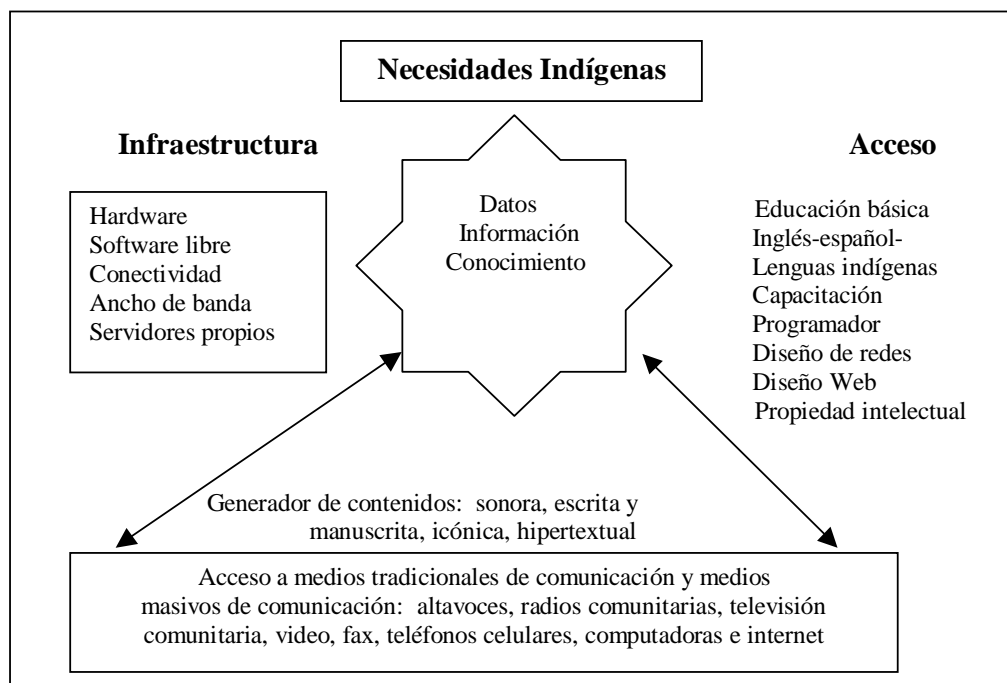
Necesidades Indígenas

Infraestructura

Acceso

Hardware
Software libre
Conectividad
Ancho de banda
Servidores propios

Datos
Información
Conocimiento

Educación básica
Inglés-español-
Lenguas indígenas
Capacitación
Programador
Diseño de redes
Diseño Web
Propiedad intelectual

Generador de contenidos: sonora, escrita y manuscrita, icónica, hipertextual

Acceso a medios tradicionales de comunicación y medios masivos de comunicación: altavoces, radios comunitarias, televisión comunitaria, video, fax, teléfonos celulares, computadoras e internet